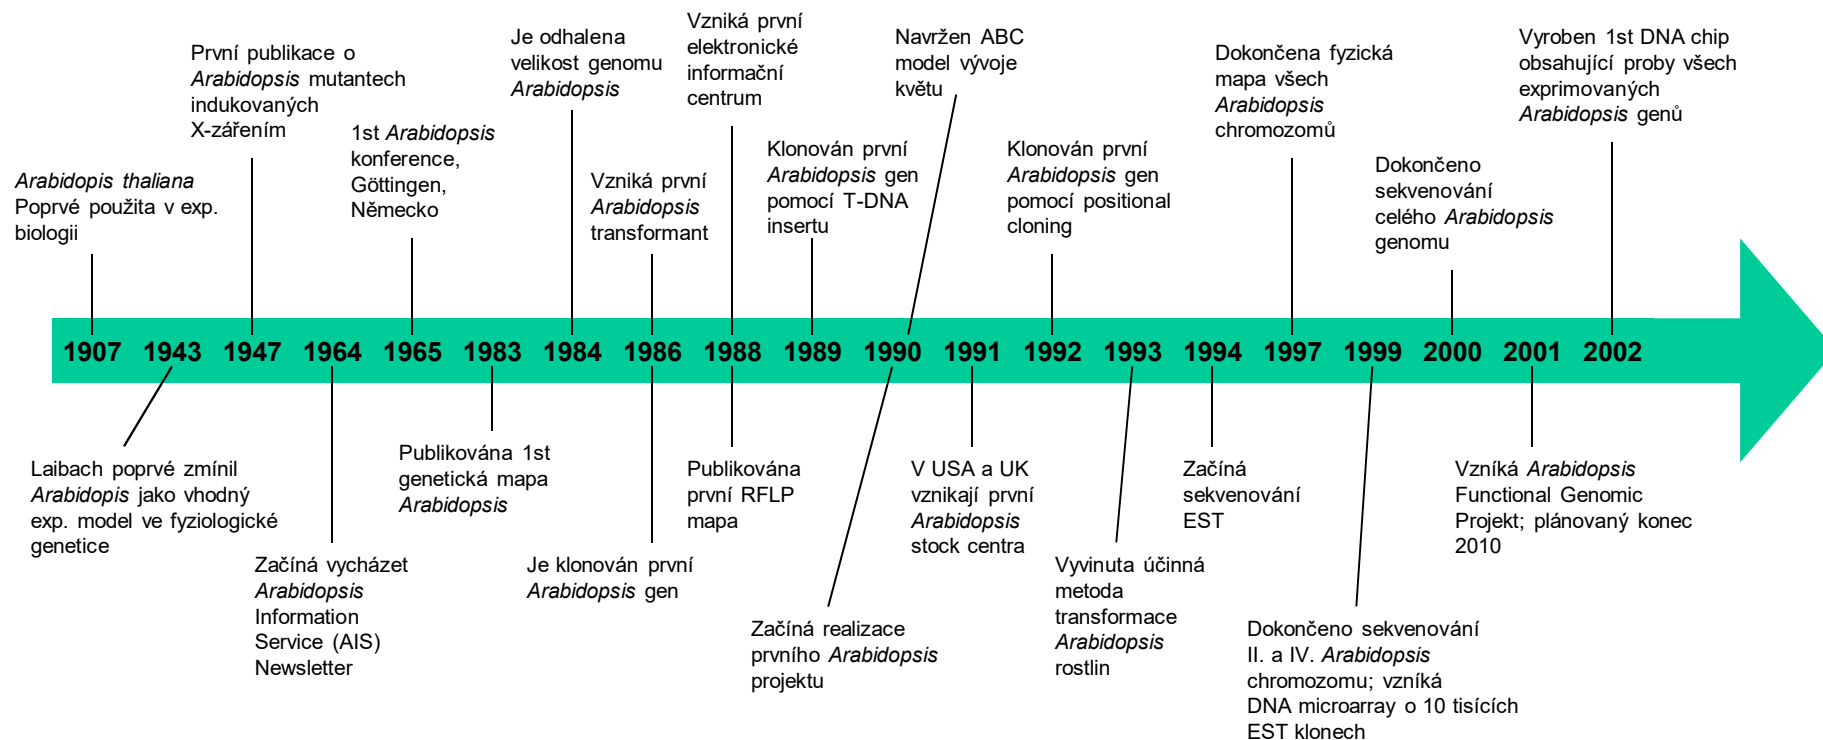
Arabidopis thaliana Poprvé použita v exp. biologii

První publikace o Arabidopsis mutantech indukovaných X-zářením

1st Arabidopsis konference, Göttingen, Německo

Je odhalena velikost genomu Arabidopsis

Vzniká první Arabidopsis transformant

Vzniká první elektronické informační centrum

Klonován první Arabidopsis gen pomocí T-DNA insertu

Navržen ABC model vývoje květu

Klonován první Arabidopsis gen pomocí positional cloning

Dokončena fyzická mapa všech Arabidopsis chromozomů

Dokončeno sekvenování celého Arabidopsis genomu

Vyroben 1st DNA chip obsahující proby všech exprimovaných Arabidopsis genů

1907 1943 1947 1964 1965 1983 1984 1986 1988 1989 1990 1991 1992 1993 1994 1997 1999 2000 2001 2002

Laibach poprvé zmínil Arabidopis jako vhodný exp. model ve fyziologické genetice

Začíná vycházet Arabidopsis Information Service (AIS) Newsletter

Publikována 1st genetická mapa Arabidopsis

Je klonován první Arabidopsis gen

Publikována první RFLP mapa

Začíná realizace prvního Arabidopsis projektu

V USA a UK vznikají první Arabidopsis stock centra

Vyvinuta účinná metoda transformace Arabidopsis rostlin

Začíná sekvenování EST

Dokončeno sekvenování II. a IV. Arabidopsis chromozomu; vzniká DNA microarray o 10 tisících EST klonech

Vzniká Arabidopsis Functional Genomic Projekt; plánovaný konec 2010